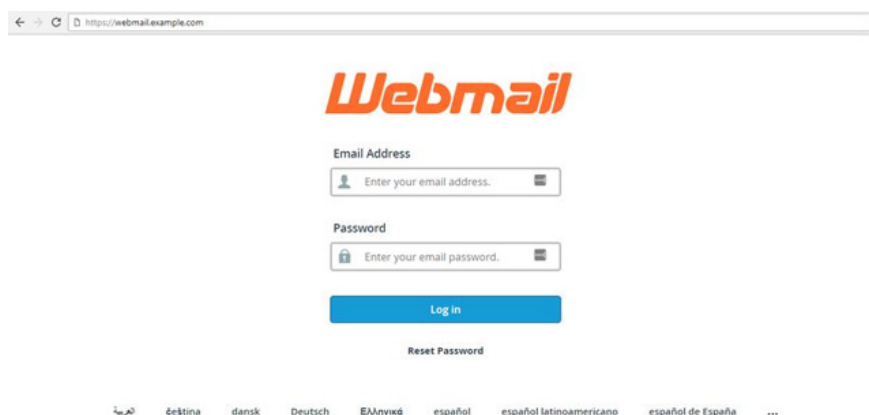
https://webmail.example.com

Webmail

Email Address

Enter your email address.

Password

Enter your email password.

Log in

Reset Password

العربية čeština dansk Deutsch Ελληνικά español español latinoamericano español de España ...